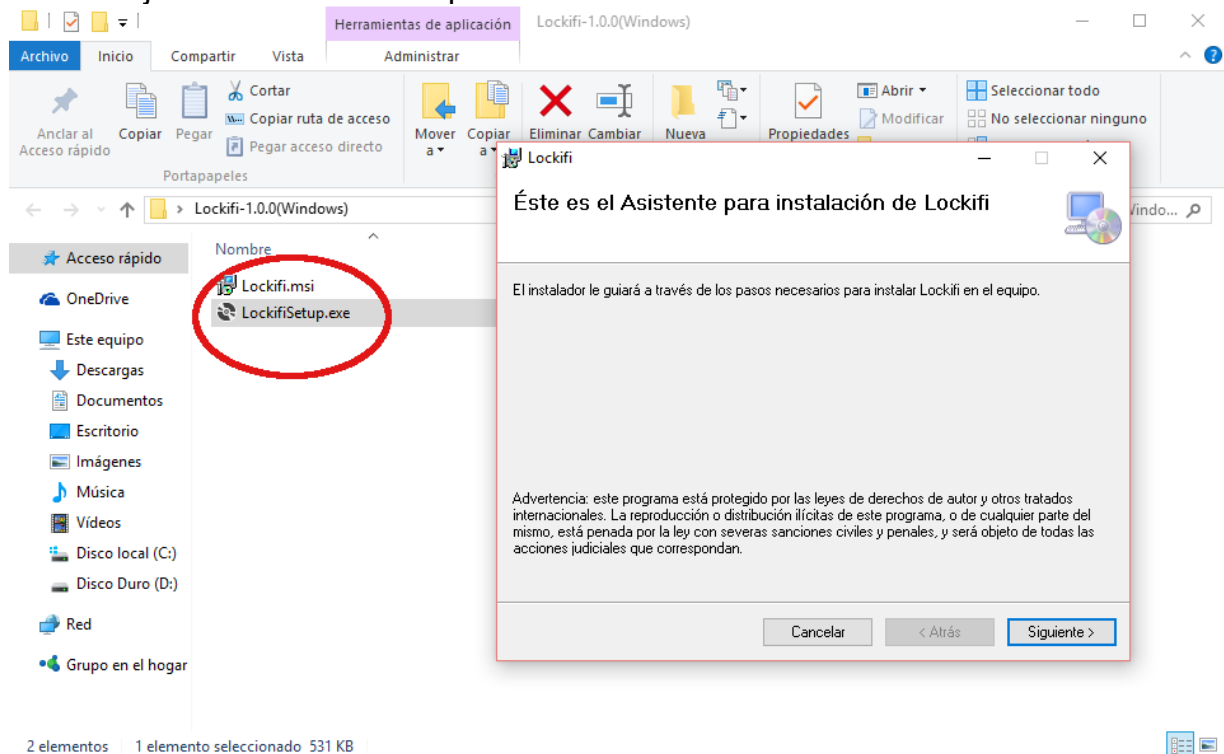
Herramientas de aplicación Lockifi-1.0.0(Windows)

Archivo Inicio Compartir Vista Administrar

Anclar al Acceso rápido Copiar Pegar Cortar Copiar ruta de acceso Pegar acceso directo Portapapeles

Mover a Copiar a Eliminar Cambiar Nueva Propiedades Abrir Modificar Seleccionar todo No seleccionar ninguno

Lockifi-1.0.0(Windows)

Windo...

Acceso rápido
OneDrive
Este equipo
Descargas
Documentos
Escritorio
Imágenes
Música
Vídeos
Disco local (C:)
Disco Duro (D:)
Red
Grupo en el hogar

Nombre
Lockifi.msi
LockifiSetup.exe

Lockifi

Éste es el Asistente para instalación de Lockifi

El instalador le guiará a través de los pasos necesarios para instalar Lockifi en el equipo.

Advertencia: este programa está protegido por las leyes de derechos de autor y otros tratados internacionales. La reproducción o distribución ilícitas de este programa, o de cualquier parte del mismo, está penada por la ley con severas sanciones civiles y penales, y será objeto de todas las acciones judiciales que correspondan.

Cancelar < Atrás Siguiente >

2 elementos 1 elemento seleccionado 531 KB